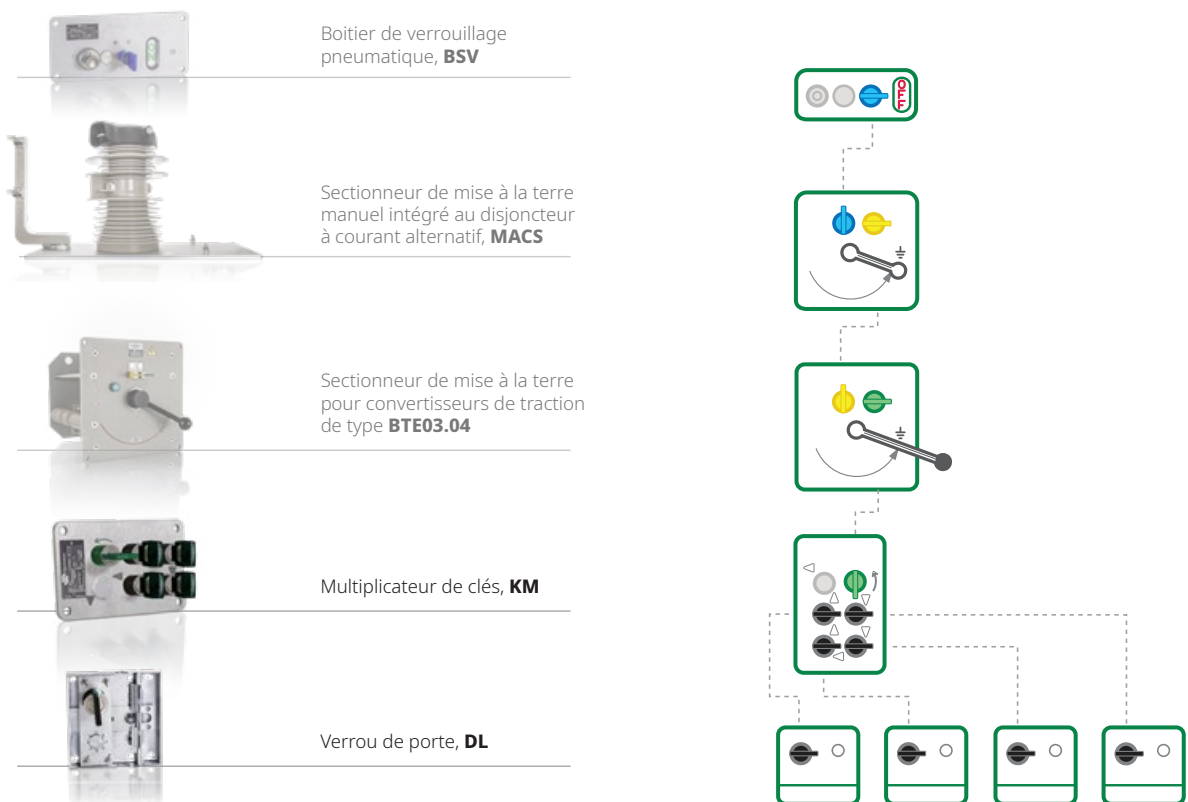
Boitier de verrouillage pneumatique, **BSV**

Sectionneur de mise à la terre manuel intégré au disjoncteur à courant alternatif, **MACS**

Sectionneur de mise à la terre pour convertisseurs de traction de type **BTE03.04**

Multiplicateur de clés, **KM**

Verrou de porte, **DL**

OFF